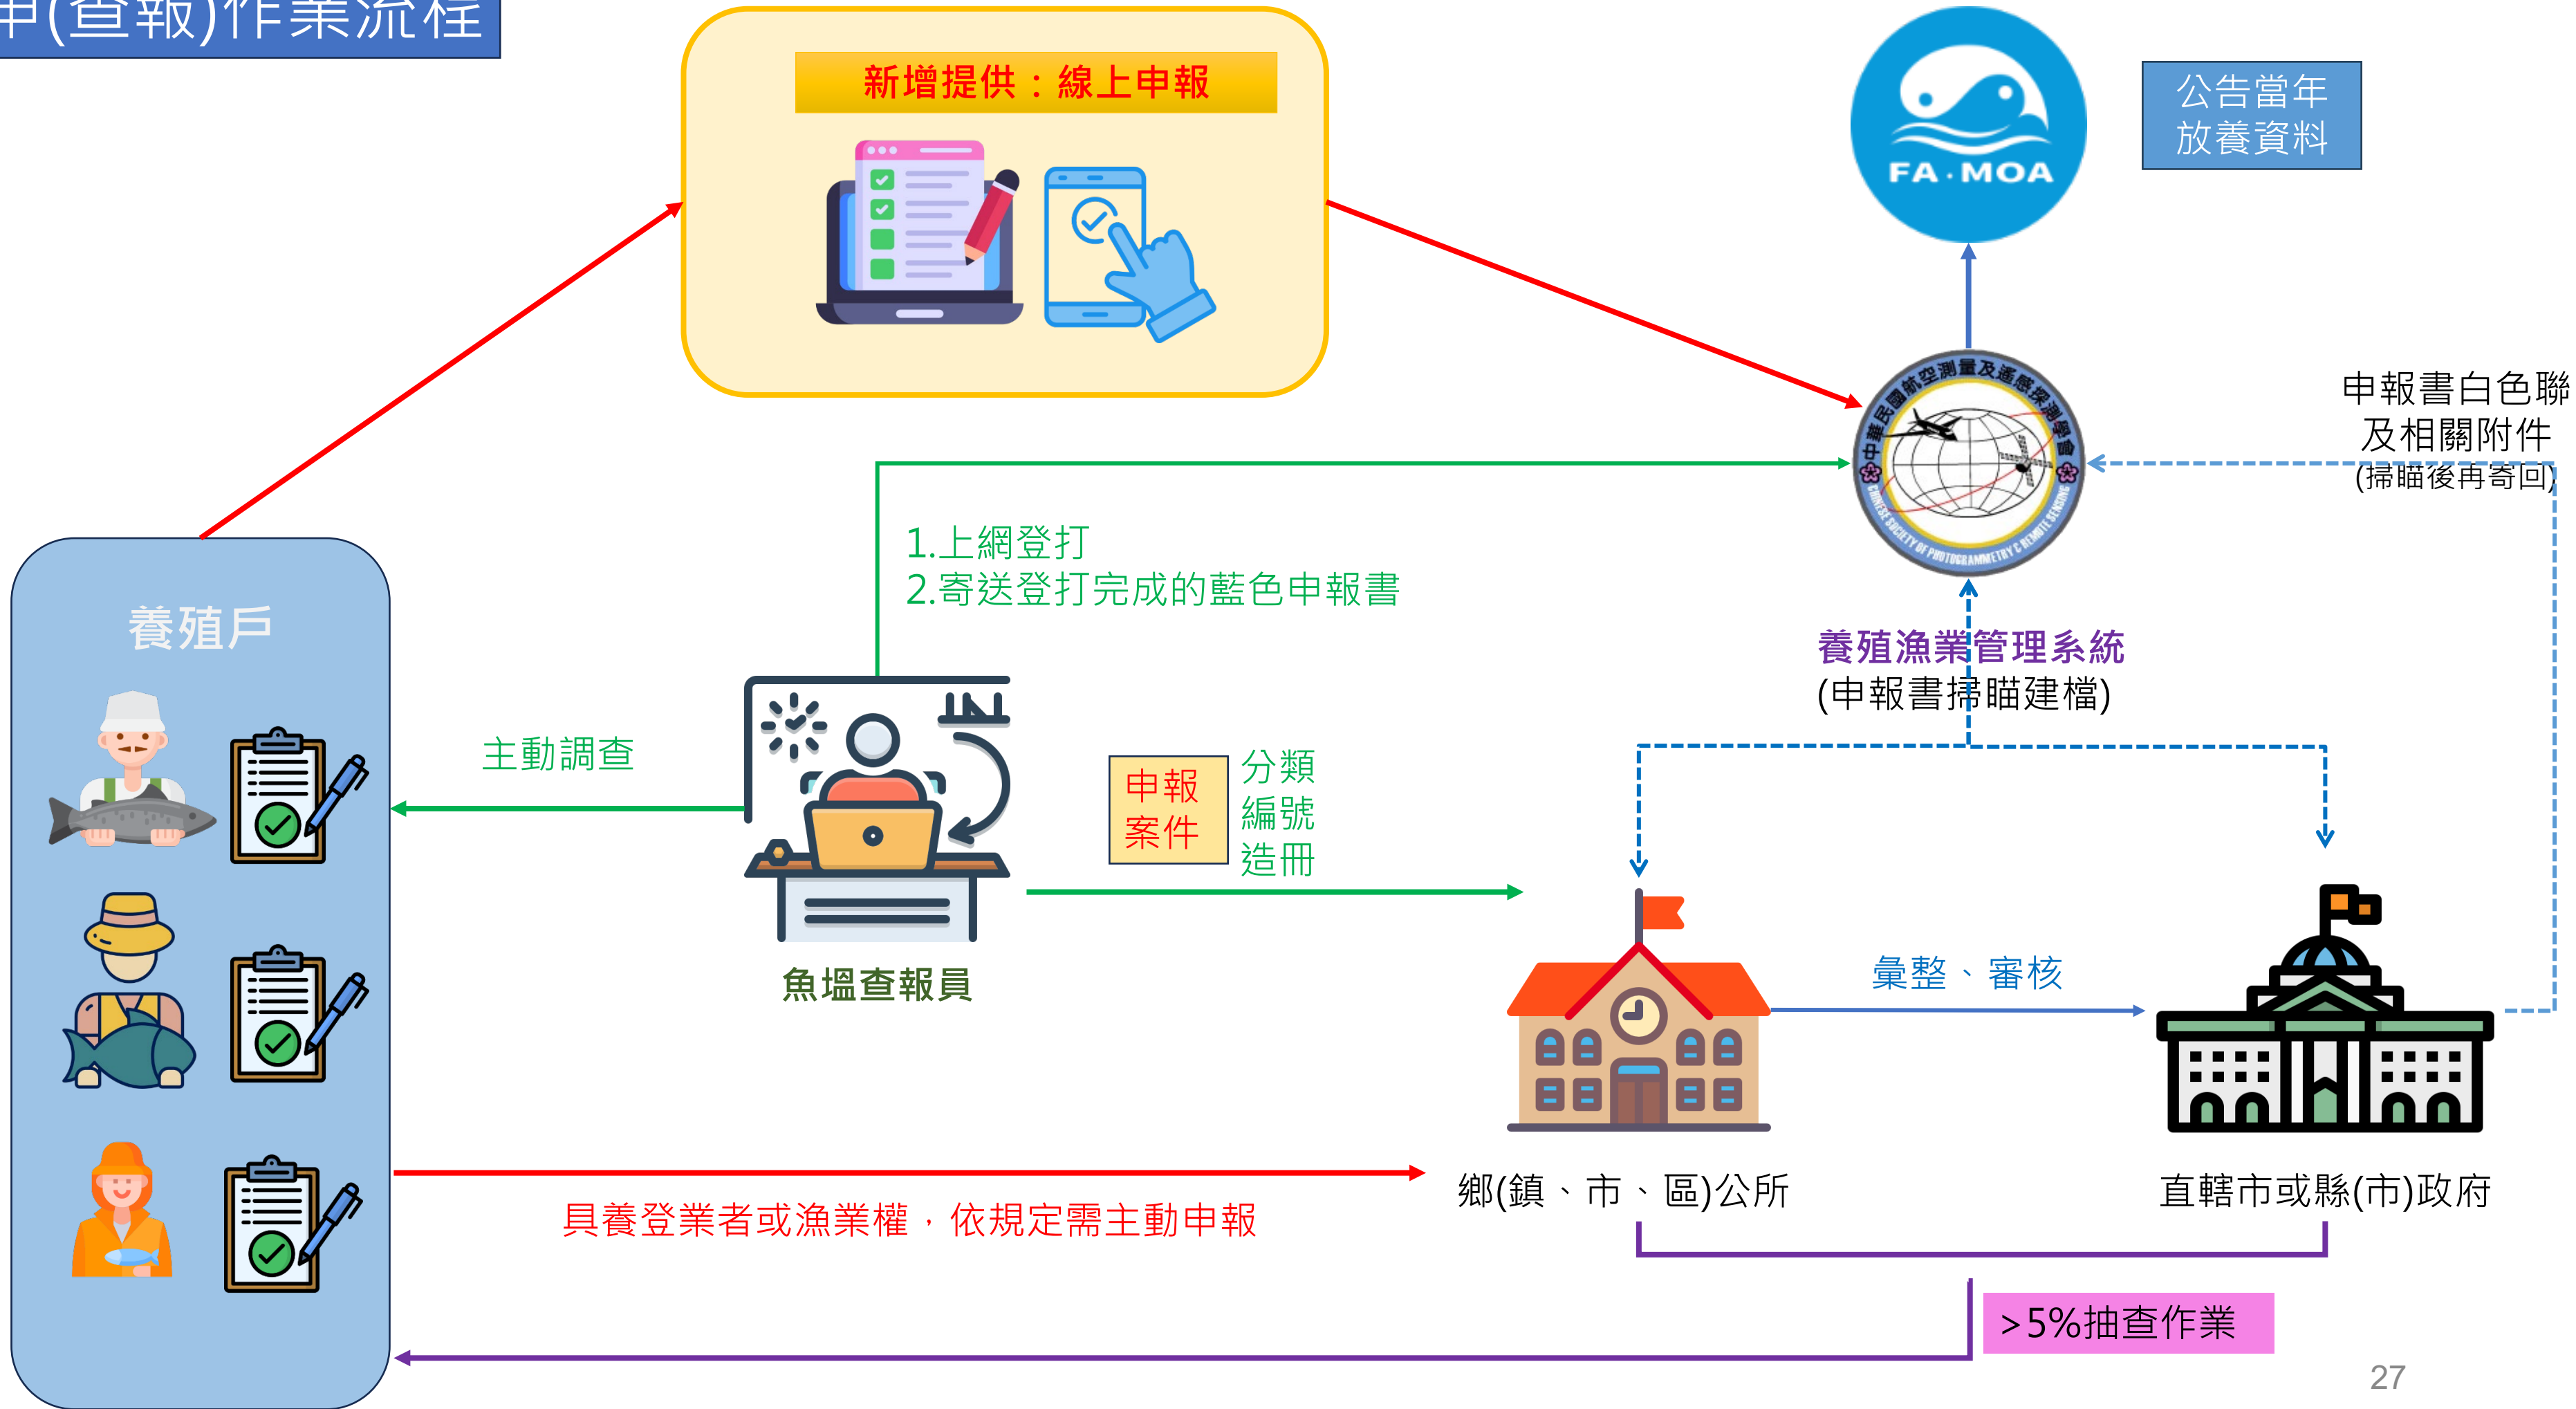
申(查報)作業流程

新增提供：線上申報

FA·MOA

公告當年放養資料

中華民國航空測量及遙感探測學會

CHINESE SOCIETY OF PHOTOGRAMMETRY & REMOTE SENSING

申報書白色聯及相關附件(掃瞄後再寄回)

1.上網登打
2.寄送登打完成的藍色申報書

養殖漁業管理系統
(申報書掃瞄建檔)

養殖戶

主動調查

申報案件

分類
編號
造冊

魚塭查報員

彙整、審核

鄉(鎮、市、區)公所

直轄市或縣(市)政府

具養登業者或漁業權，依規定需主動申報

>5%抽查作業

27